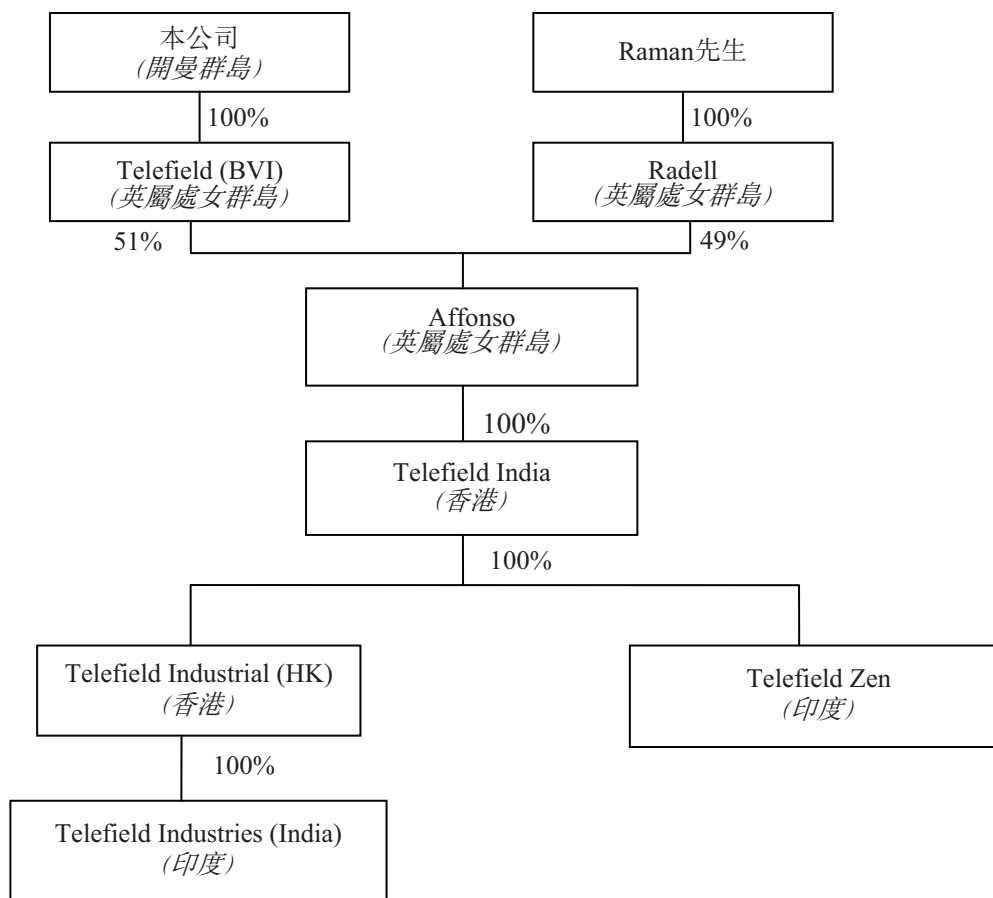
本公司
(開曼群島)

Raman先生

100%

100%

Telefield (BVI)
(英屬處女群島)

Radell
(英屬處女群島)

51%

49%

Affonso
(英屬處女群島)

100%

Telefield India
(香港)

100%

Telefield Industrial (HK)
(香港)

Telefield Zen
(印度)

100%

Telefield Industries (India)
(印度)